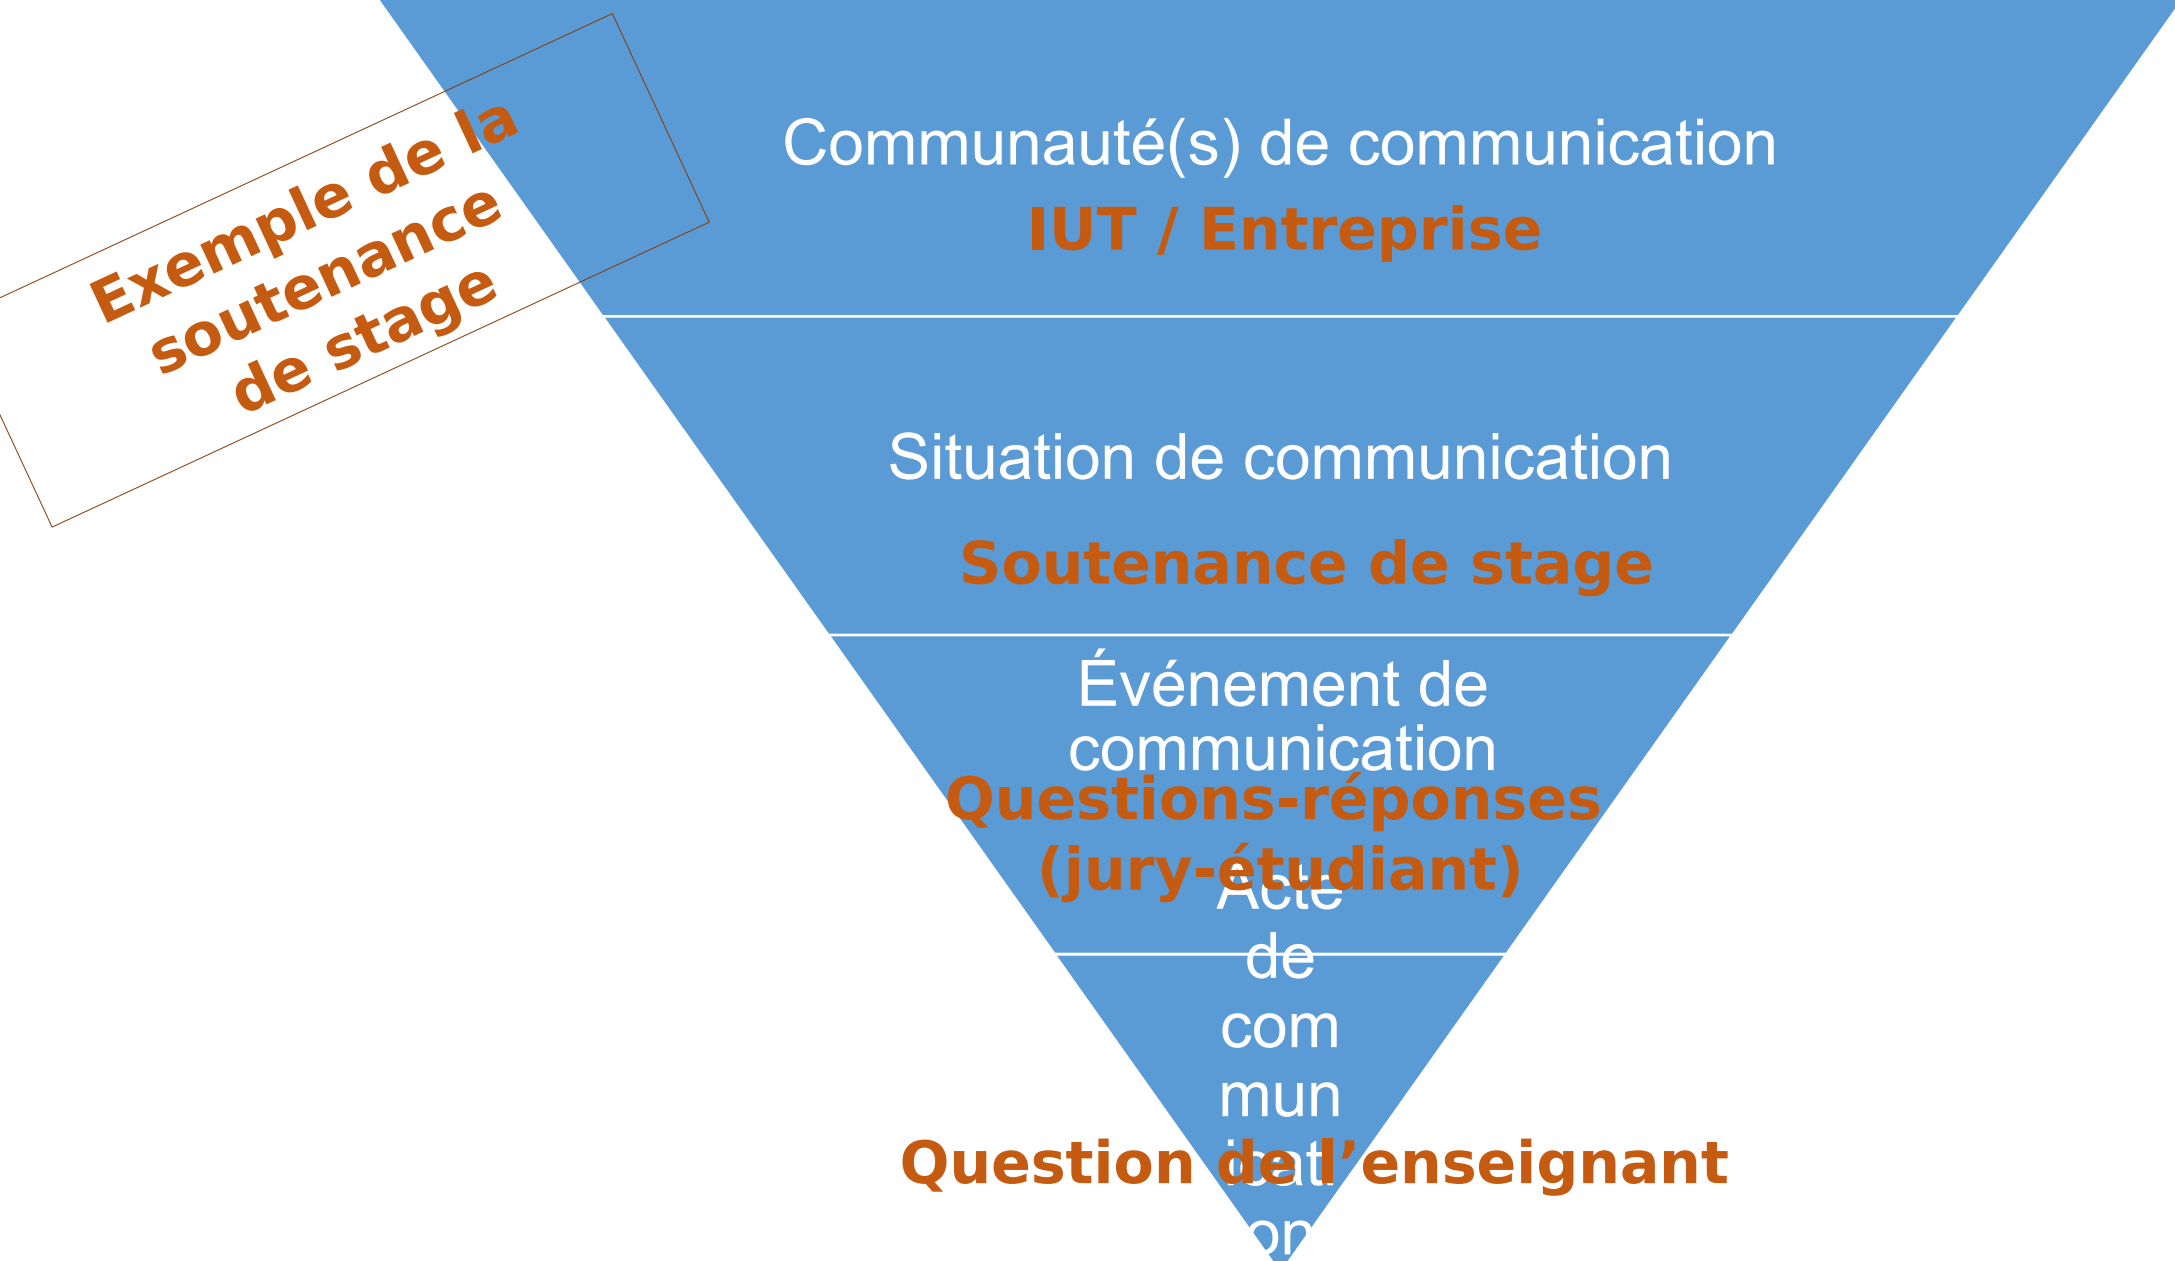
Exemple de la soutenance de stage

Communauté(s) de communication
IUT / Entreprise

Situation de communication
Soutenance de stage

Événement de communication
Questions-réponses (jury-étudiant)

Acte de com mun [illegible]
Question de l'enseignant